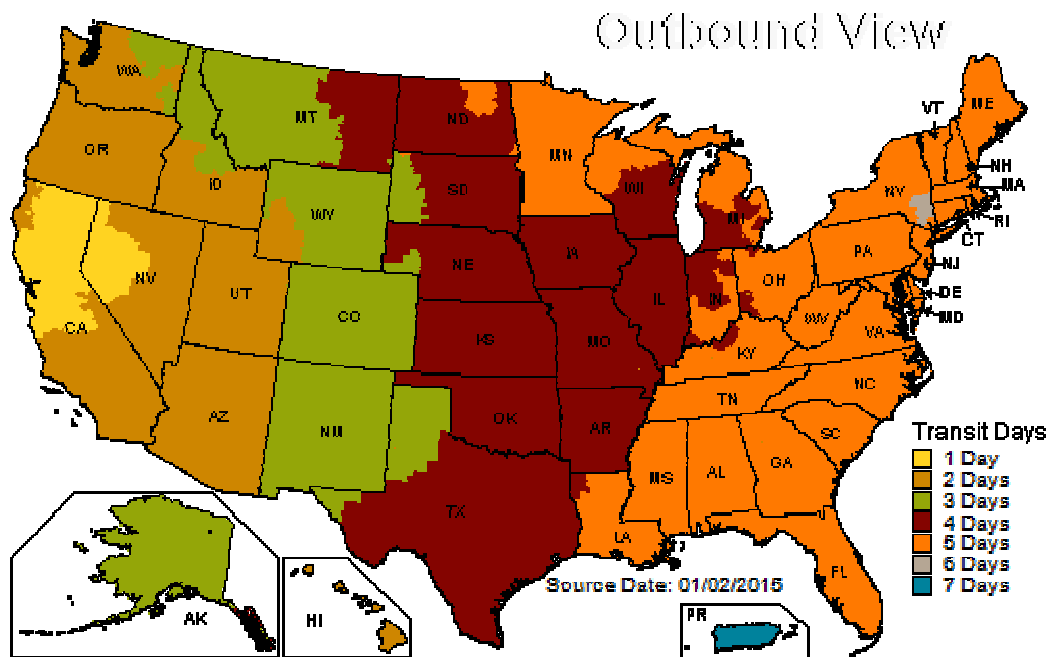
Outbound View

WA
OR
CA
NV
ID
MT
WY
UT
AZ
CO
NM
ND
SD
NE
KS
OK
TX
MN
IA
MO
AR
LA
WI
IL
MI
IN
OH
KY
TN
MS
AL
GA
FL
SC
NC
VA
WV
PA
NY
VT
ME
NH
MA
RI
CT
NJ
DE
MD
AK
HI
PR

Transit Days
1 Day
2 Days
3 Days
4 Days
5 Days
6 Days
7 Days

Source Date: 01/02/2015